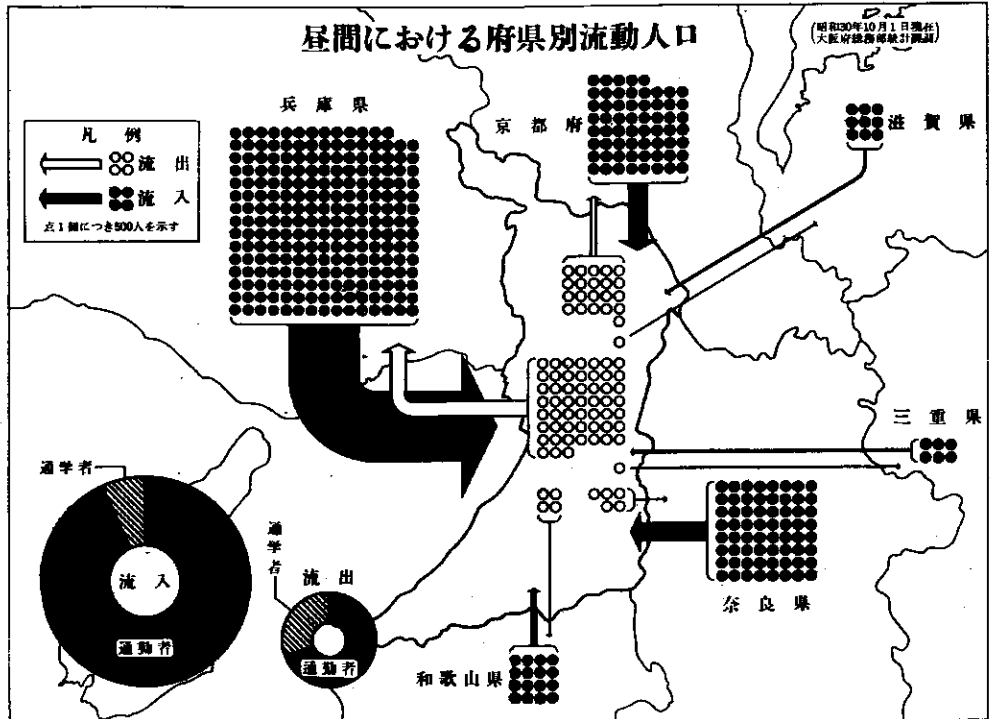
昼間における府県別流動人口

(昭和30年10月1日現在
大阪府総務部統計課調)

兵庫県

京都府

滋賀県

凡例
流出
流入
点1個につき500人を示す

三重県

奈良県

和歌山県

通学者

流入

通勤者

通学者

流出

通勤者